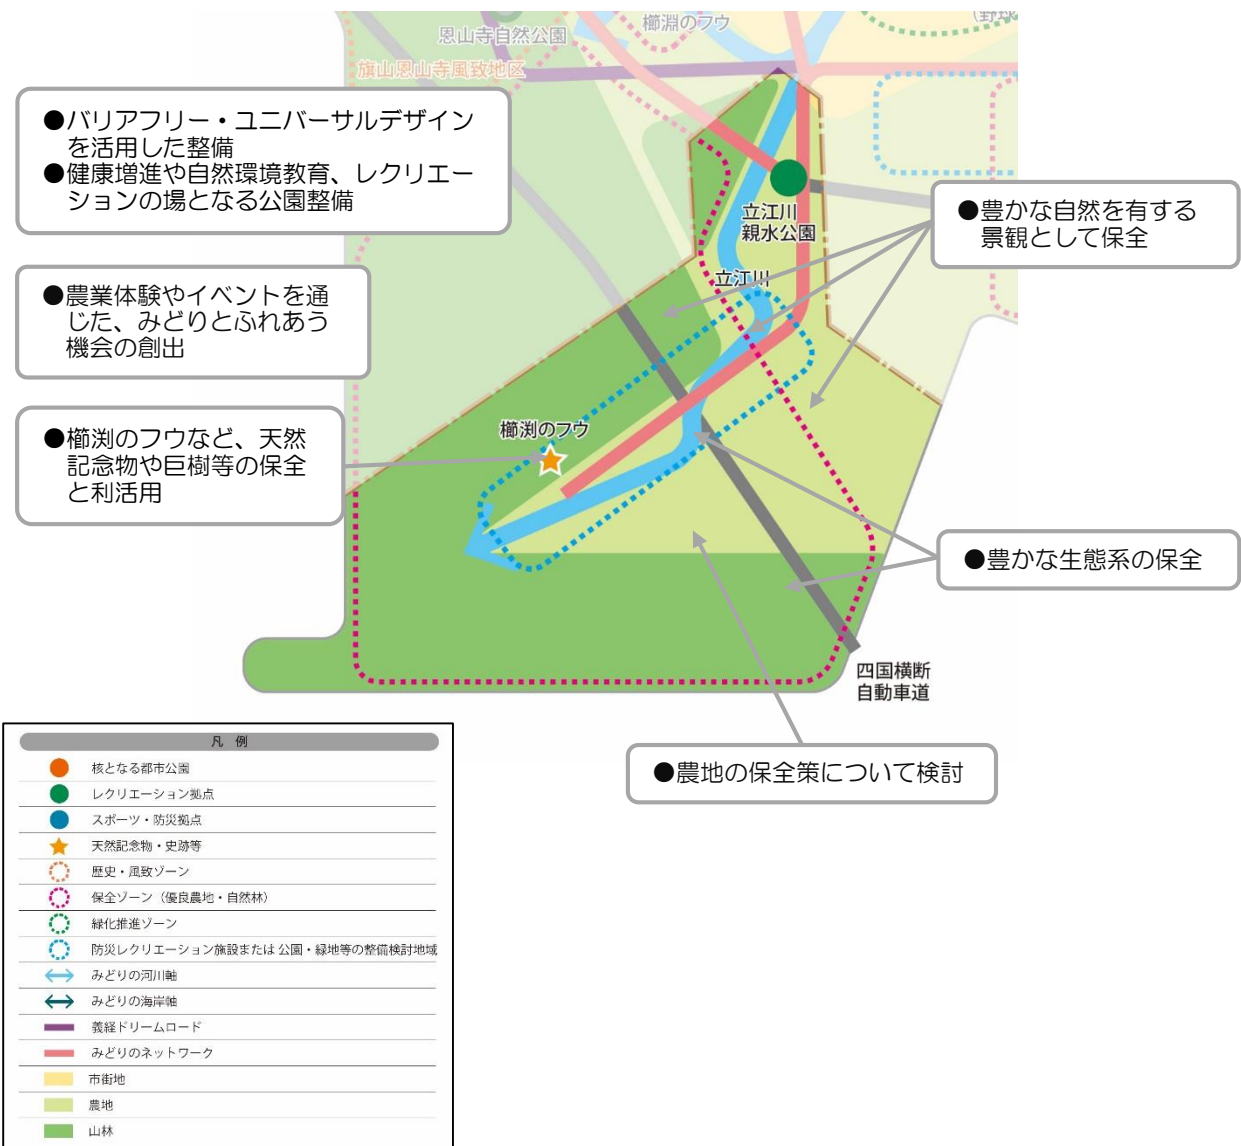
恩山寺自然公園

櫛渕のフウ

旗山恩山寺風致地区

●バリアフリー・ユニバーサルデザインを活用した整備
●健康増進や自然環境教育、レクリエーションの場となる公園整備

立江川親水公園

●豊かな自然を有する景観として保全

立江川

●農業体験やイベントを通じた、みどりとふれあう機会の創出

●櫛渕のフウなど、天然記念物や巨樹等の保全と利活用

櫛渕のフウ

●豊かな生態系の保全

四国横断自動車道

●農地の保全策について検討

凡例

| |
|---|
| 核となる都市公園 |
| レクリエーション拠点 |
| スポーツ・防災拠点 |
| 天然記念物・史跡等 |
| 歴史・風致ゾーン |
| 保全ゾーン（優良農地・自然林） |
| 緑化推進ゾーン |
| 防災レクリエーション施設または 公園・緑地等の整備検討地域 |
| みどりの河川軸 |
| みどりの海岸軸 |
| 義経ドリームロード |
| みどりのネットワーク |
| 市街地 |
| 農地 |
| 山林 |